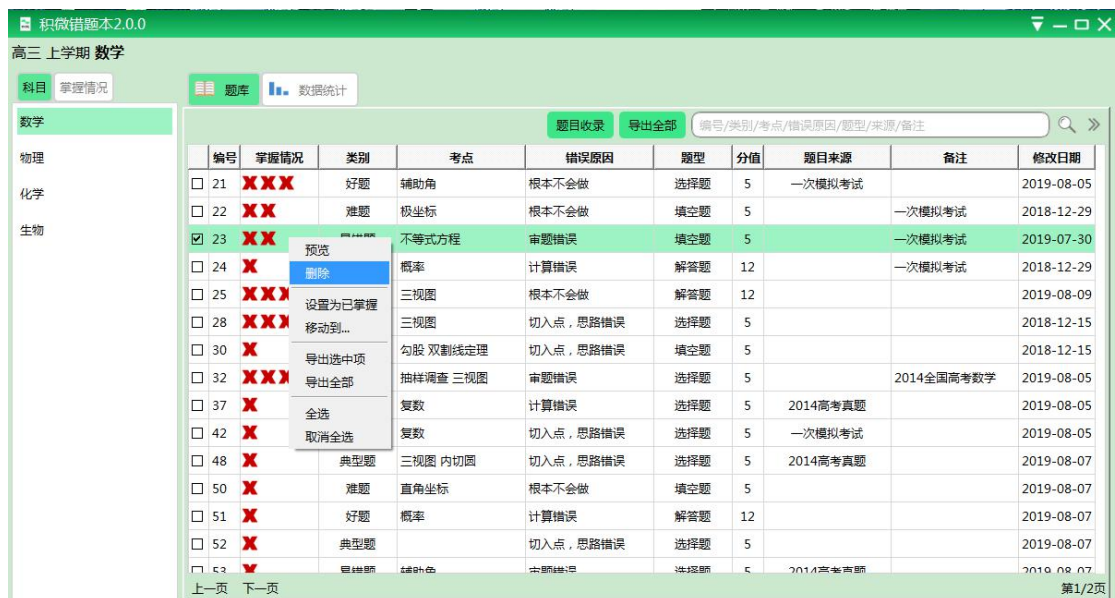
积微错题本2.0.0

高三 上学期 数学

科目 掌握情况

数学
物理
化学
生物

题库 数据统计

题目收录 导出全部 编号/类别/考点/错误原因/题型/来源/备注

| | 编号 | 掌握情况 | 类别 | 考点 | 错误原因 | 题型 | 分值 | 题目来源 | 备注 | 修改日期 |
|---|---|---|---|---|---|---|---|---|---|---|
| ☐ | 21 | ✘✘✘ | 好题 | 辅助角 | 根本不会做 | 选择题 | 5 | 一次模拟考试 | | 2019-08-05 |
| ☐ | 22 | ✘✘ | 难题 | 极坐标 | 根本不会做 | 填空题 | 5 | | 一次模拟考试 | 2018-12-29 |
| ☑ | 23 | ✘✘ | 易错题 | 不等式方程 | 审题错误 | 填空题 | 5 | | 一次模拟考试 | 2019-07-30 |
| ☐ | 24 | ✘ | | 概率 | 计算错误 | 解答题 | 12 | | 一次模拟考试 | 2018-12-29 |
| ☐ | 25 | ✘✘✘ | | 三视图 | 根本不会做 | 解答题 | 12 | | | 2019-08-09 |
| ☐ | 28 | ✘✘✘ | | 三视图 | 切入点，思路错误 | 选择题 | 5 | | | 2018-12-15 |
| ☐ | 30 | ✘ | | 勾股 双割线定理 | 切入点，思路错误 | 填空题 | 5 | | | 2018-12-15 |
| ☐ | 32 | ✘✘✘ | | 抽样调查 三视图 | 审题错误 | 选择题 | 5 | | 2014全国高考数学 | 2019-08-05 |
| ☐ | 37 | ✘ | | 复数 | 计算错误 | 选择题 | 5 | 2014高考真题 | | 2019-08-05 |
| ☐ | 42 | ✘ | | 复数 | 切入点，思路错误 | 选择题 | 5 | 一次模拟考试 | | 2019-08-05 |
| ☐ | 48 | ✘ | 典型题 | 三视图 内切圆 | 切入点，思路错误 | 选择题 | 5 | 2014高考真题 | | 2019-08-07 |
| ☐ | 50 | ✘ | 难题 | 直角坐标 | 根本不会做 | 填空题 | 5 | | | 2019-08-07 |
| ☐ | 51 | ✘ | 好题 | 概率 | 计算错误 | 解答题 | 12 | | | 2019-08-07 |
| ☐ | 52 | ✘ | 典型题 | | 切入点，思路错误 | 选择题 | 5 | | | 2019-08-07 |
| ☐ | 53 | ✘ | 易错题 | 辅助角 | 审题错误 | 选择题 | 5 | 2014高考真题 | | 2019-08-07 |

预览
删除
设置为已掌握
移动到...
导出选中项
导出全部
全选
取消全选

上一页 下一页 第1/2页